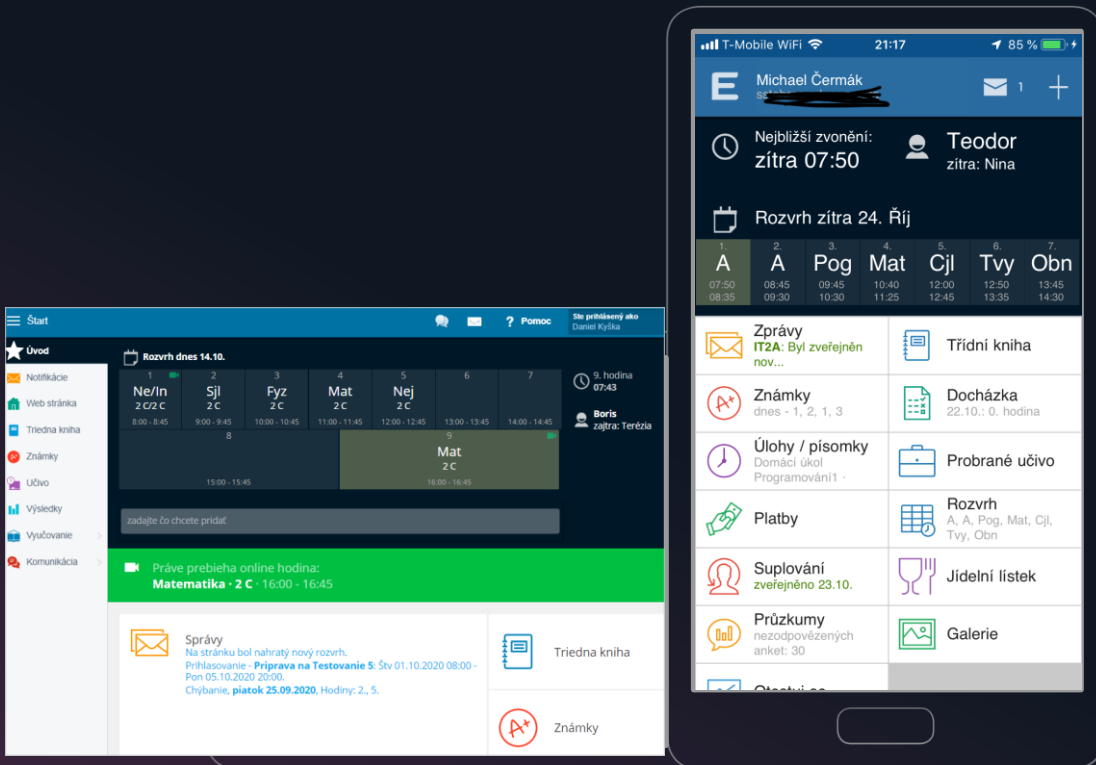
Štart

Pomoc

Ste prihlásený ako
Daniel Kyška

Úvod
Notifikácie
Web stránka
Triedna kniha
Známky
Učivo
Výsledky
Vyučovanie
Komunikácia

Rozvrh dnes 14.10.

| 1 | 2 | 3 | 4 | 5 | 6 | 7 |
|---|---|---|---|---|---|---|
| Ne/In 2 C/2 C 8:00 - 8:45 | Sjl 2 C 9:00 - 9:45 | Fyz 2 C 10:00 - 10:45 | Mat 2 C 11:00 - 11:45 | Nej 2 C 12:00 - 12:45 | 13:00 - 13:45 | 14:00 - 14:45 |

8
15:00 - 15:45

9
Mat
2 C
16:00 - 16:45

9. hodina
07:43

Boris
zajtra: Terézia

zadajte čo chcete pridať

Práve prebieha online hodina:
Matematika · 2 C · 16:00 - 16:45

Správy
Na stránku bol nahratý nový rozvrh.
Prihlasovanie - Príprava na Testovanie 5: Štv 01.10.2020 08:00 - Pon 05.10.2020 20:00.
Chýbanie, piatok 25.09.2020, Hodiny: 2., 5.

Triedna kniha

Známky

T-Mobile WiFi 21:17 85 %

Michael Čermák
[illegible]

1

Nejbližší zvonění:
zítra 07:50

Teodor
zítra: Nina

Rozvrh zítra 24. Říj

| 1. | 2. | 3. | 4. | 5. | 6. | 7. |
|---|---|---|---|---|---|---|
| A | A | Pog | Mat | Cjl | Tvy | Obn |
| 07:50 08:35 | 08:45 09:30 | 09:45 10:30 | 10:40 11:25 | 12:00 12:45 | 12:50 13:35 | 13:45 14:30 |

Zprávy
IT2A: Byl zveřejněn nov...

Třídní kniha

Známky
dnes - 1, 2, 1, 3

Docházka
22.10.: 0. hodina

Úlohy / písomky
Domácí úkol Programování1 ·

Probrané učivo

Platby

Rozvrh
A, A, Pog, Mat, Cjl, Tvy, Obn

Suplování
zveřejněno 23.10.

Jídelní lístek

Průzkumy
nezodpovězených anket: 30

Galerie

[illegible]